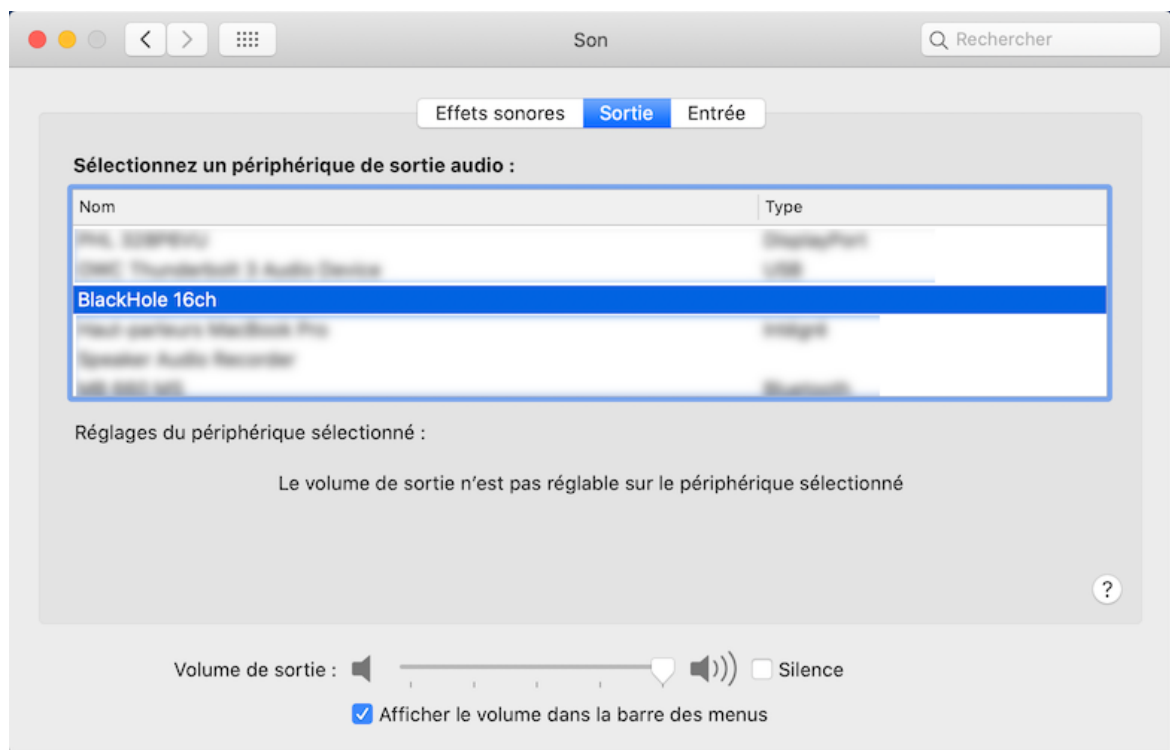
Son

Rechercher

Effets sonores | Sortie | Entrée

Sélectionnez un périphérique de sortie audio :

| Nom | Type |
|---|---|
| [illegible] | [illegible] |
| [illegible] | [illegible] |
| BlackHole 16ch | |
| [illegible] | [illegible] |
| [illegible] | |
| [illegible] | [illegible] |

Réglages du périphérique sélectionné :

Le volume de sortie n’est pas réglable sur le périphérique sélectionné

?

Volume de sortie :

Silence

Afficher le volume dans la barre des menus